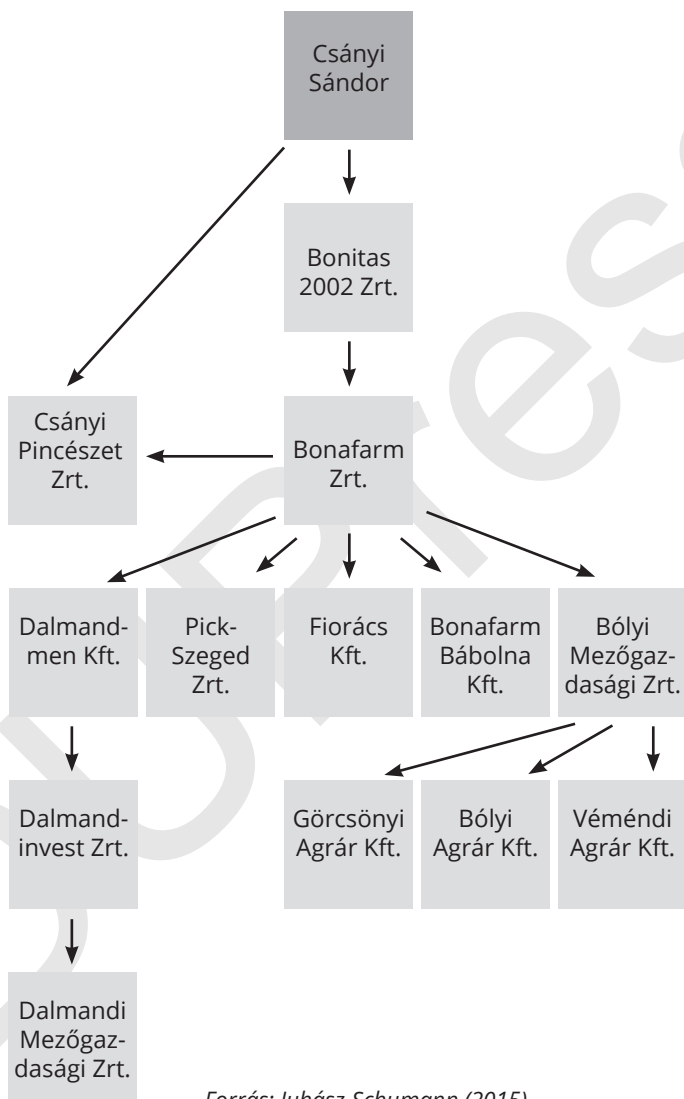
Csányi Sándor

Bonitas 2002 Zrt.

Csányi Pincészet Zrt.

Bonafarm Zrt.

Dalmandmen Kft.

Pick-Szeged Zrt.

Fiorács Kft.

Bonafarm Bábolna Kft.

Bólyi Mezőgazdasági Zrt.

Dalmandinvest Zrt.

Görcsönyi Agrár Kft.

Bólyi Agrár Kft.

Véméndi Agrár Kft.

Dalmandi Mezőgazdasági Zrt.

Forrás: Juhász-Schumann (2015)